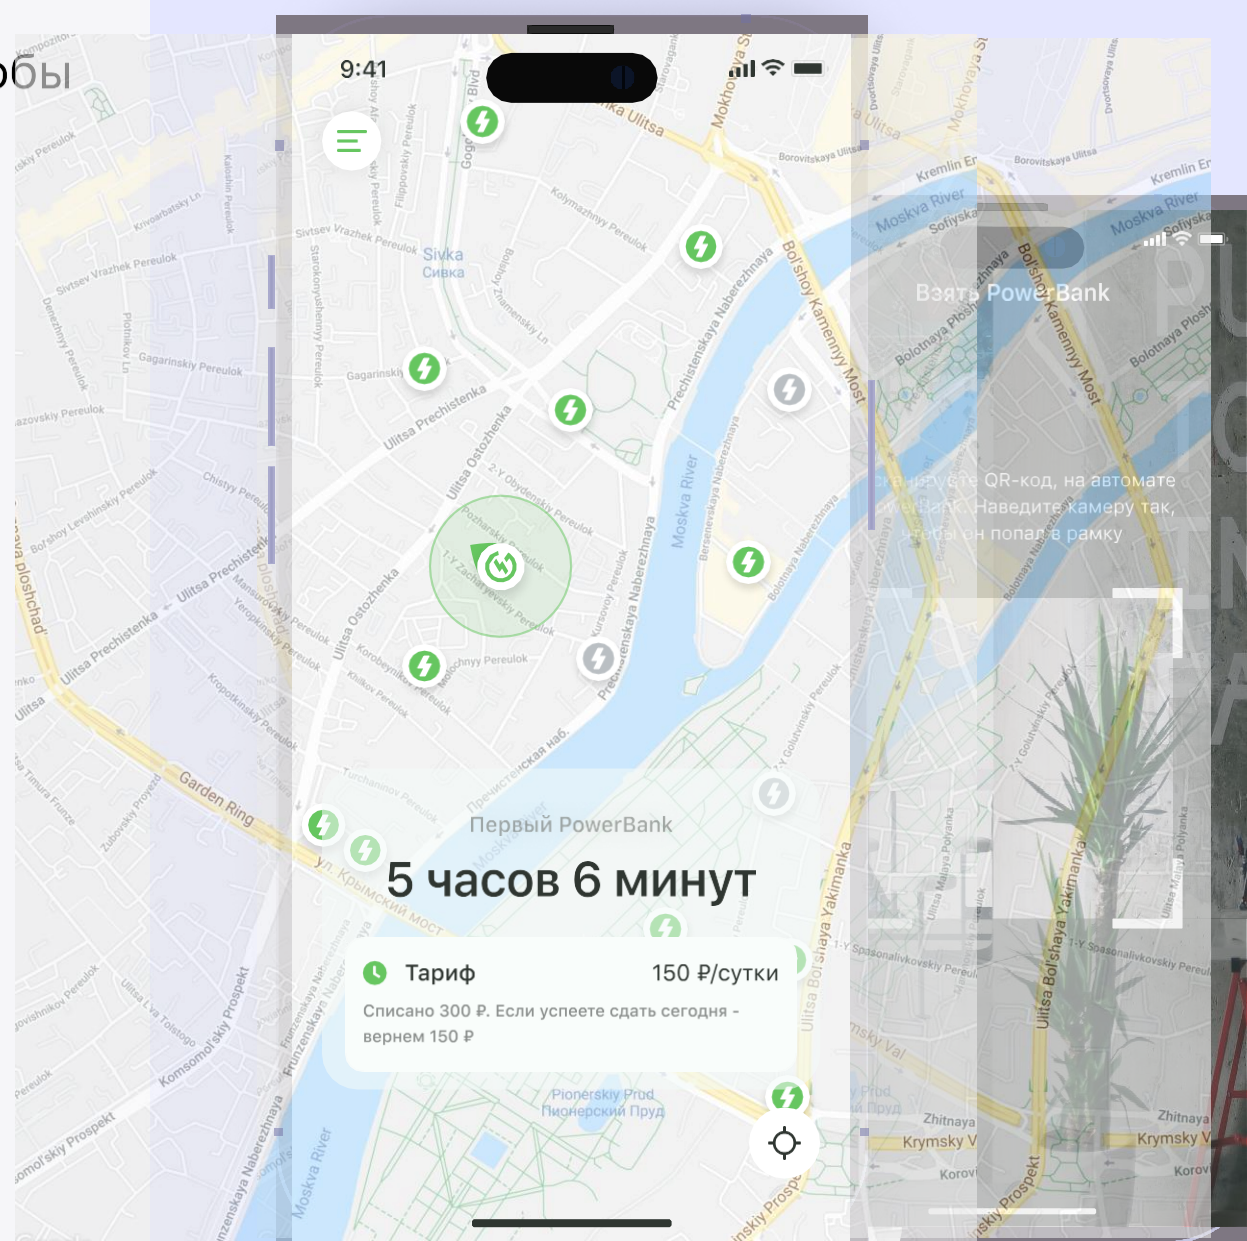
обы

9:41

Первый PowerBank

5 часов 6 минут

Тариф

150 ₽/сутки

Списано 300 ₽. Если успеете сдать сегодня - вернем 150 ₽

Взять PowerBank

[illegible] QR-код, на автомате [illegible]Bank. Наведите камеру так, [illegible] он попал в рамку